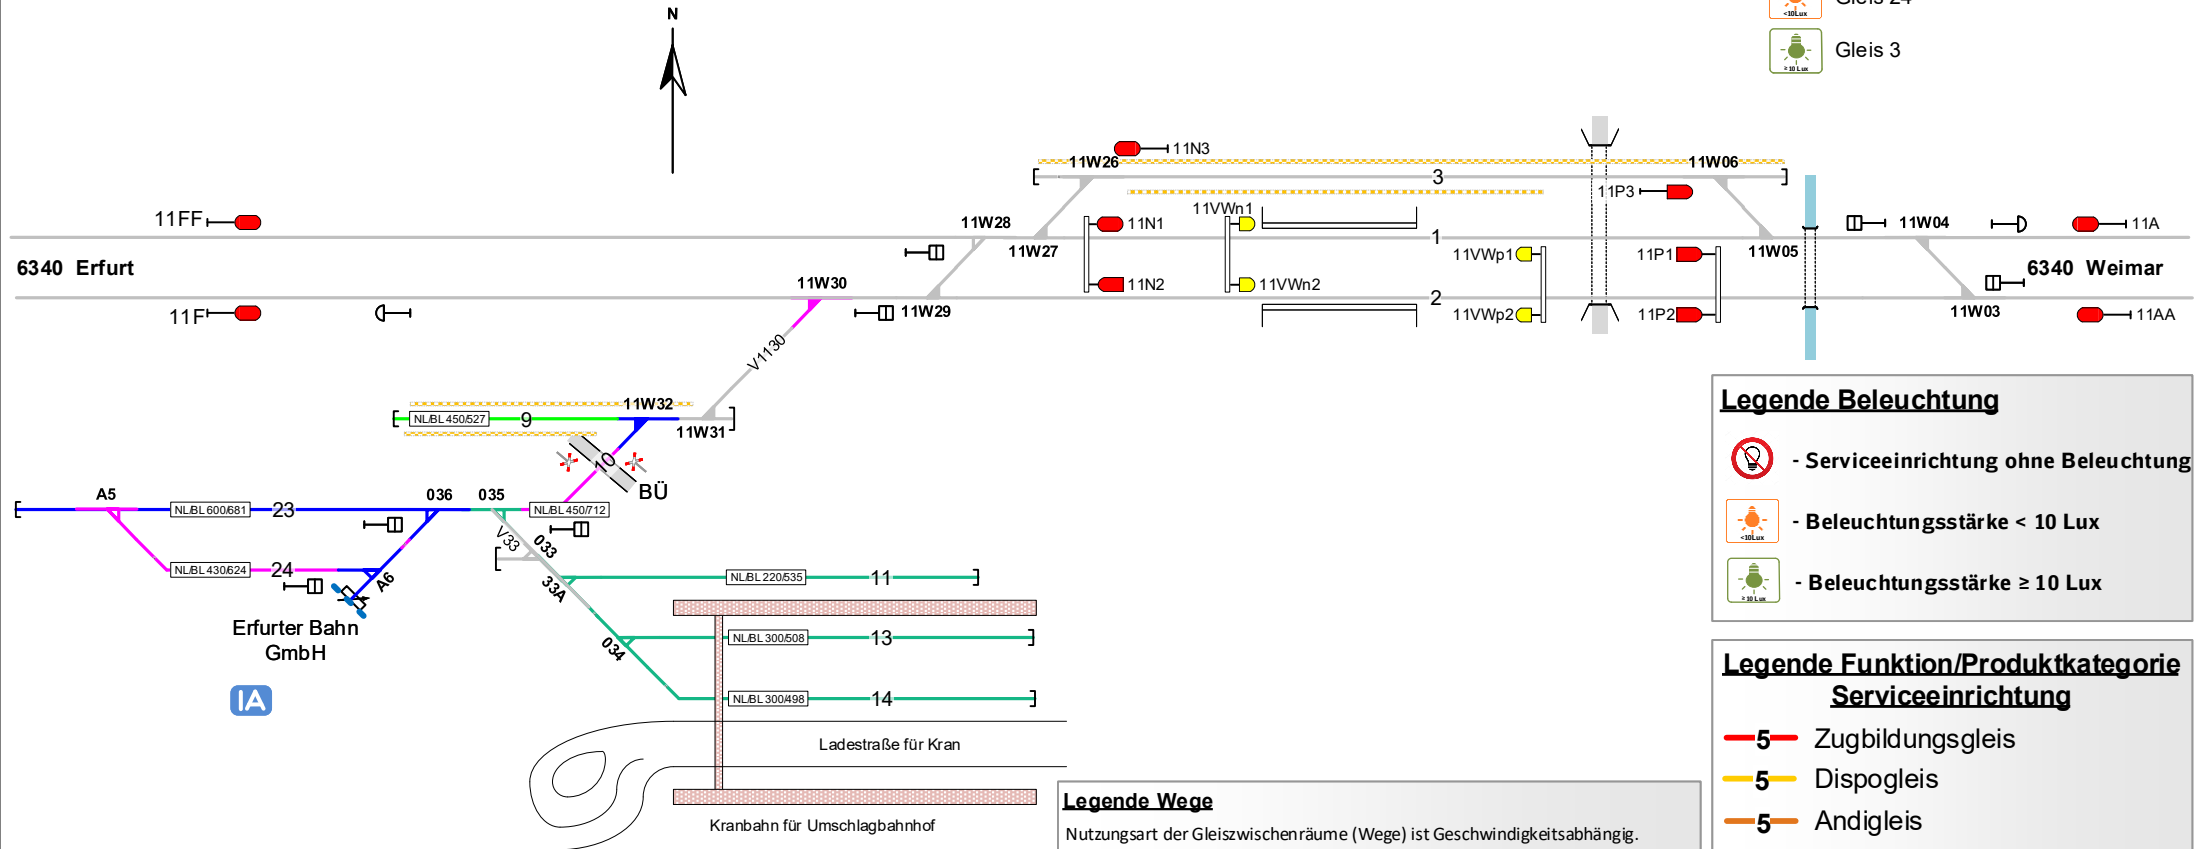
Gleis 3

N

11FF

6340 Erfurt

11F

11N3
11W26
11W06
3
11P3
11VWn1
11W28
11N1
1
11A
11W04
11W27
11VWp1
11P1
11W05
6340 Weimar
11W30
11N2
11VWn2
2
11W29
11VWp2
11P2
11W03
11AA

V1130

NLBL 450/527
9
11W32
11W31

BÜ

A5
NLBL 600/681
23
036
035
NLBL 450/712

V33
033

NLBL 430/624
24
A6

NLBL 220/535
11

33A

NLBL 300/508
13
034

NLBL 300/498
14

Erfurter Bahn GmbH

IA

Ladestraße für Kran

Kranbahn für Umschlagbahnhof

Legende Wege
Nutzungsart der Gleiszwischenräume (Wege) ist Geschwindigkeitsabhängig.

Legende Beleuchtung
- Serviceeinrichtung ohne Beleuchtung
<10Lux
- Beleuchtungsstärke < 10 Lux
≥ 10 Lux
- Beleuchtungsstärke ≥ 10 Lux

Legende Funktion/Produktkategorie Serviceeinrichtung
5 Zugbildungsgleis
5 Dispogleis
5 Andigleis